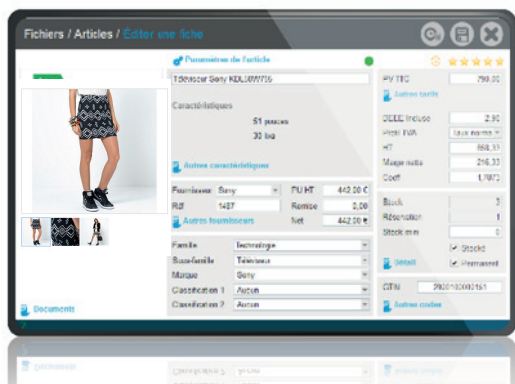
Fichiers / Articles / Éditer une fiche

Paramètres de l'article

Téléviseur Sony KDL50W705

Caractéristiques

51 pouces

30 kg

Autres caractéristiques

| Fournisseur | Sony | PU HT | 442,00 € |
|---|---|---|---|
| Réf | 1487 | Remise | 0,00 |
| Autres fournisseurs | | Net | 442,00 € |

| Famille | Technologie |
|---|---|
| Sous-famille | Téléviseur |
| Marque | Sony |
| Classification 1 | Aucun |
| Classification 2 | Aucun |

Documents

| PV TTC | 799,00 |
|---|---|
| Autres tarifs | |
| DEEE incluse | 2,50 |
| Prix / TVA | taux normal |
| HT | 665,83 |
| Marge nette | 216,33 |
| Coeff | 1,5073 |

| Stock | 3 |
|---|---|
| Réservation | 1 |
| Stock mini | 0 |

Stocké

Détail

Permanent

GTIN 2800010000151

Autres codes